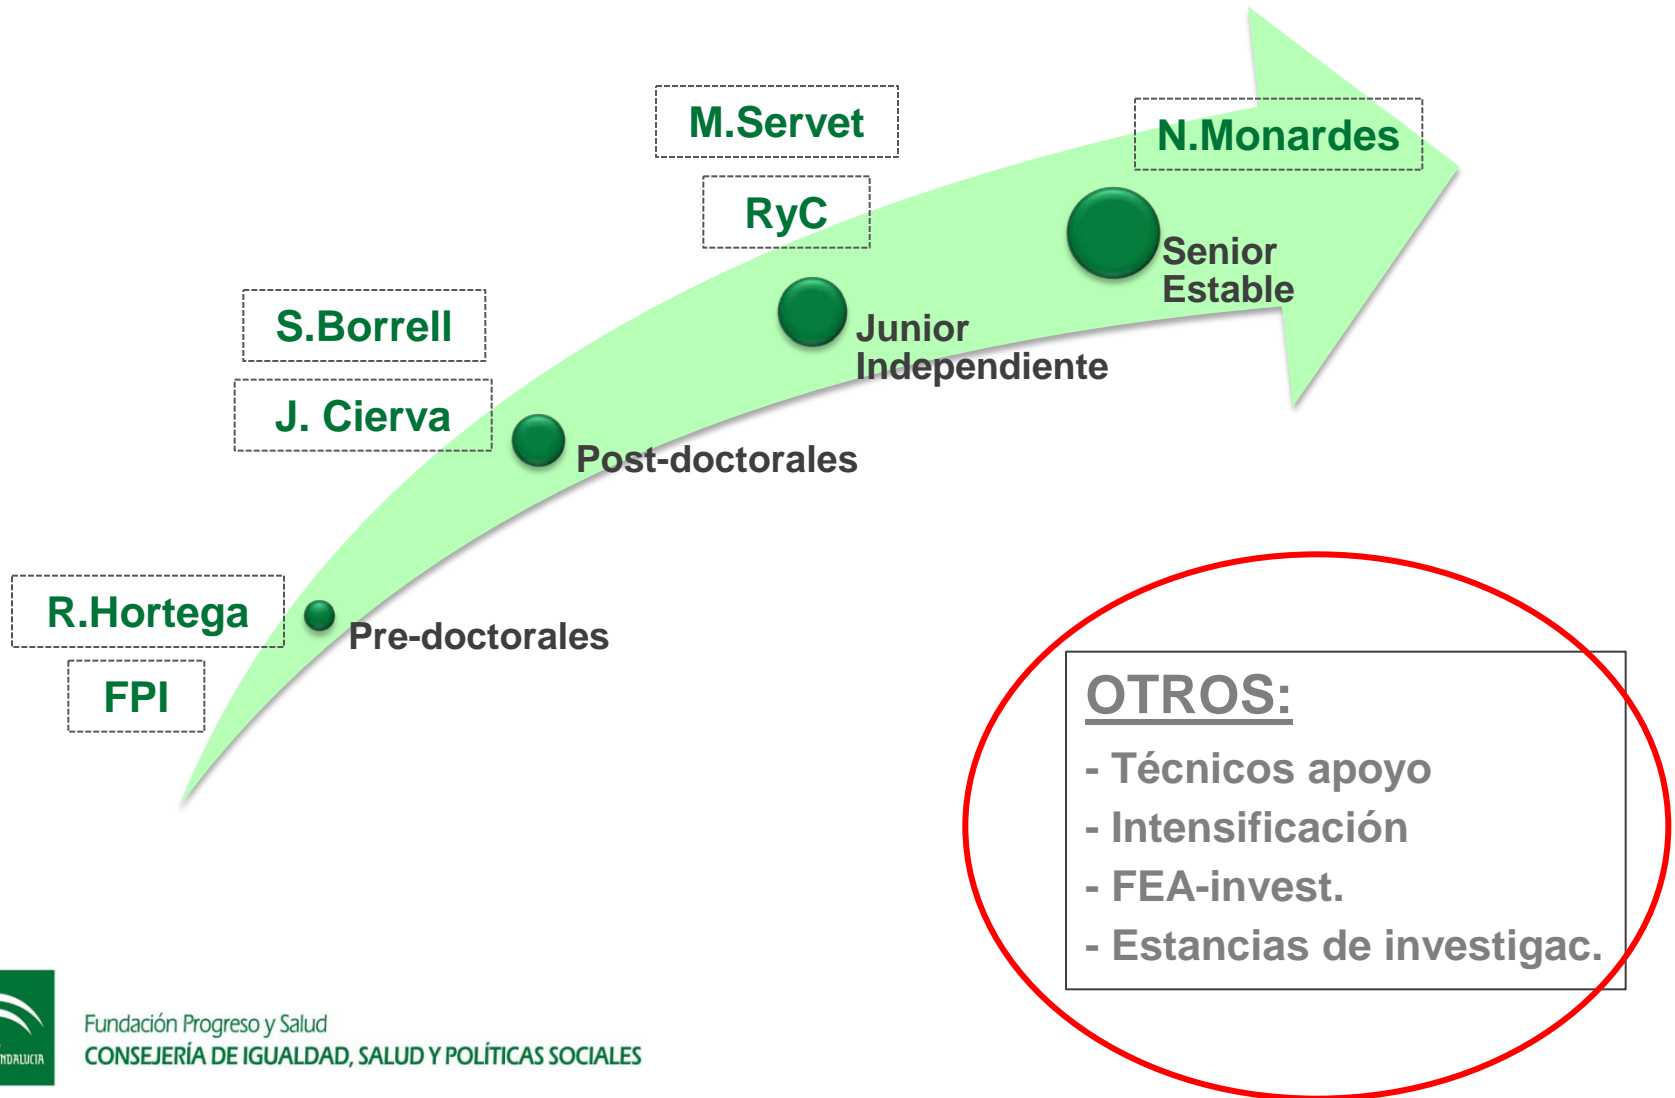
M.Servet

N.Monardes

RyC

Senior Estable

S.Borrell

Junior Independiente

J. Cierva

Post-doctorales

R.Hortega

Pre-doctorales

FPI

OTROS:
- Técnicos apoyo
- Intensificación
- FEA-invest.
- Estancias de investigac.

NDALUCIA

Fundación Progreso y Salud
CONSEJERÍA DE IGUALDAD, SALUD Y POLÍTICAS SOCIALES